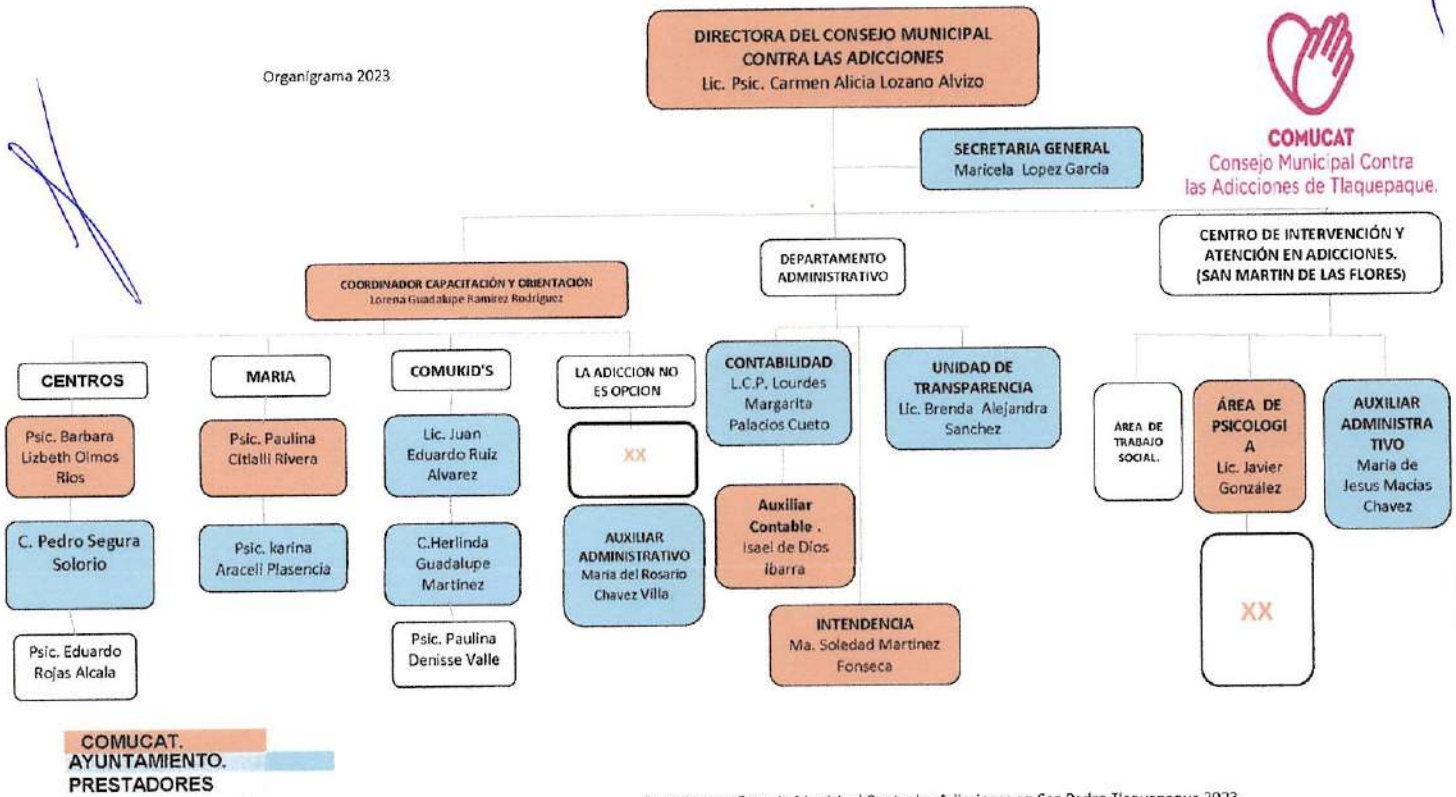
Organigrama 2023

DIRECTORA DEL CONSEJO MUNICIPAL CONTRA LAS ADICCIONES
Lic. Psic. Carmen Alicia Lozano Alvizo

COMUCAT
Consejo Municipal Contra las Adicciones de Tlaquepaque.

SECRETARIA GENERAL
Maricela Lopez Garcia

COORDINADOR CAPACITACIÓN Y ORIENTACIÓN
Lorena Guadalupe Ramirez Rodriguez

DEPARTAMENTO ADMINISTRATIVO

CENTRO DE INTERVENCIÓN Y ATENCIÓN EN ADICCIONES. (SAN MARTIN DE LAS FLORES)

CENTROS

Psic. Barbara Lizbeth Olmos Rios

C. Pedro Segura Solorio

Psic. Eduardo Rojas Alcala

MARIA

Psic. Paulina Citlalli Rivera

Psic. karina Araceli Plasencia

COMUKID'S

Lic. Juan Eduardo Ruiz Alvarez

C.Herlinda Guadalupe Martinez

Psic. Paulina Denisse Valle

LA ADICCION NO ES OPCION

XX

AUXILIAR ADMINISTRATIVO
Maria del Rosario Chavez Villa

CONTABILIDAD
L.C.P. Lourdes Margarita Palacios Cueto

Auxiliar Contable .
Isael de Dios Ibarra

INTENDENCIA
Ma. Soledad Martinez Fonseca

UNIDAD DE TRANSPARENCIA
Lic. Brenda Alejandra Sanchez

AREA DE TRABAJO SOCIAL.

ÁREA DE PSICOLOGIA
Lic. Javier González

XX

AUXILIAR ADMINISTRATIVO
Maria de Jesus Macias Chavez

COMUCAT.
AYUNTAMIENTO.
PRESTADORES

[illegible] Consejo Municipal Contra las Adicciones en San Pedro Tlaquepaque 2023